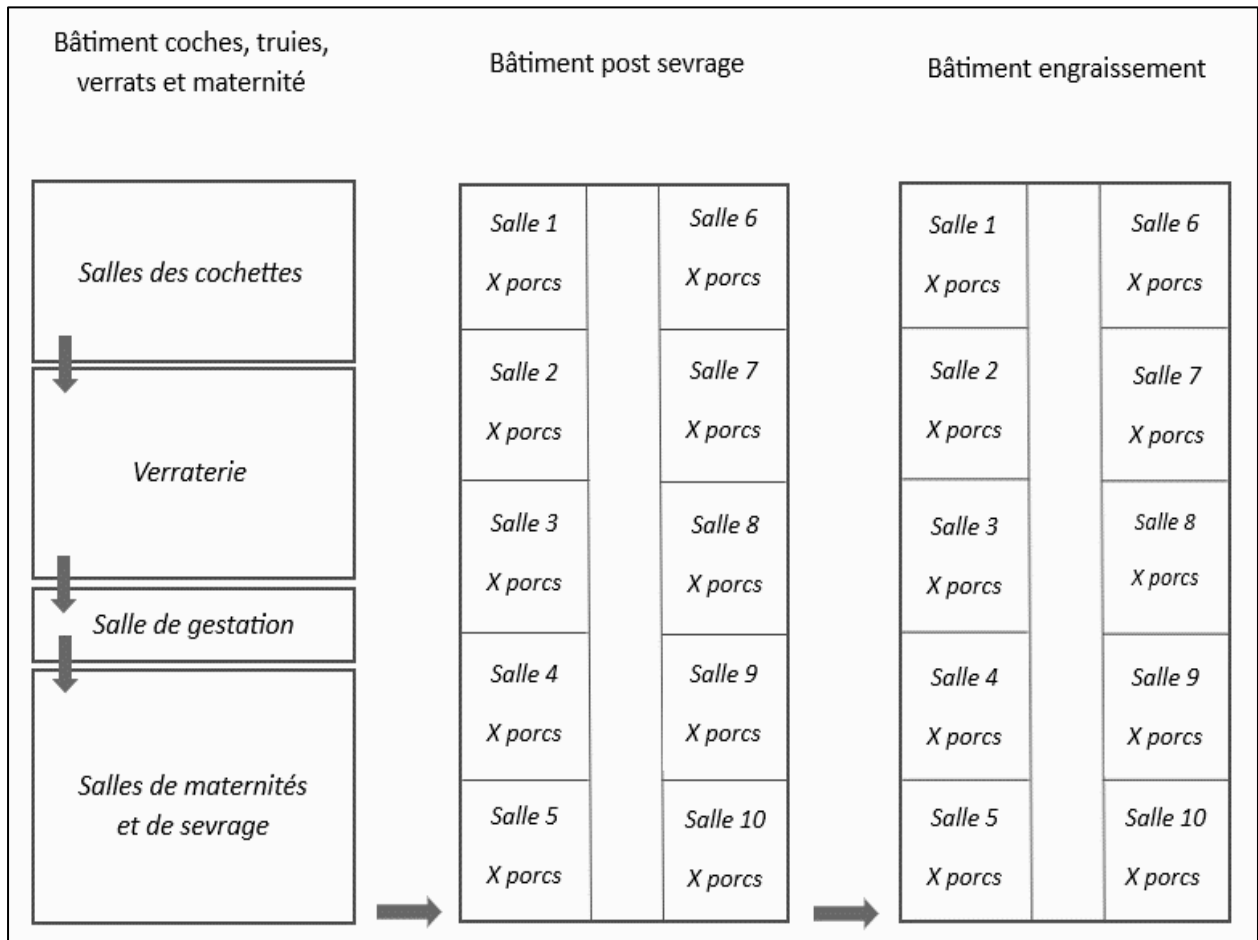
Bâtiment coches, truies, verrats et maternité

Salles des cochettes

Verraterie

Salle de gestation

Salles de maternités et de sevrage

Bâtiment post sevrage

| Salle 1 X porcs | | Salle 6 X porcs |
|---|---|---|
| Salle 2 X porcs | | Salle 7 X porcs |
| Salle 3 X porcs | | Salle 8 X porcs |
| Salle 4 X porcs | | Salle 9 X porcs |
| Salle 5 X porcs | | Salle 10 X porcs |

Bâtiment engraissement

| Salle 1 X porcs | | Salle 6 X porcs |
|---|---|---|
| Salle 2 X porcs | | Salle 7 X porcs |
| Salle 3 X porcs | | Salle 8 X porcs |
| Salle 4 X porcs | | Salle 9 X porcs |
| Salle 5 X porcs | | Salle 10 X porcs |